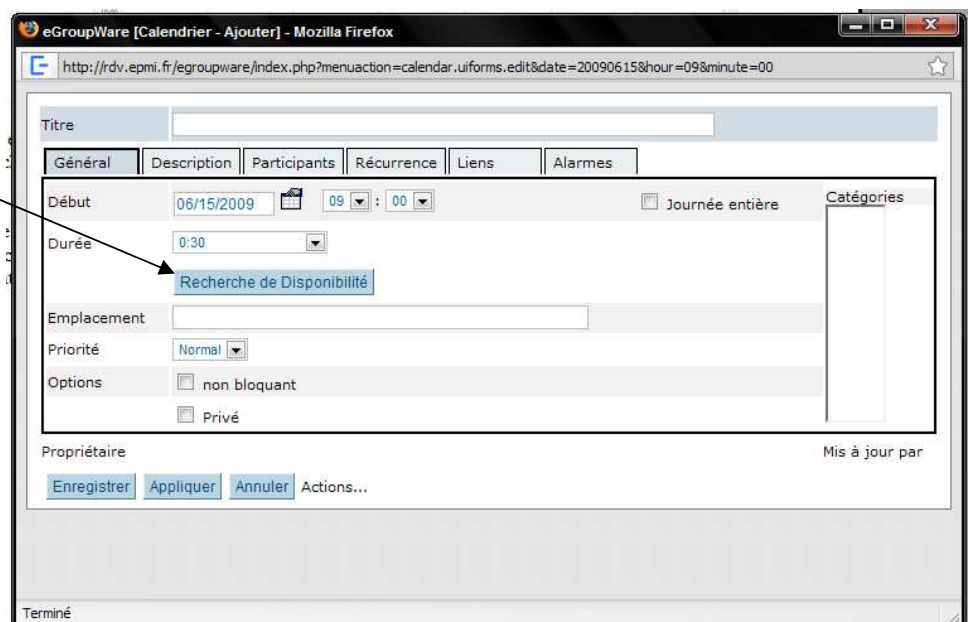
eGroupWare [Calendrier - Ajouter] - Mozilla Firefox

http://rdv.epmi.fr/egroupware/index.php?menuaction=calendar.uiforms.edit&date=20090615&hour=09&minute=00

Titre

Général | Description | Participants | Récurrence | Liens | Alarmes

Début 06/15/2009 09 : 00 Journée entière

Catégories

Durée 0:30

Recherche de Disponibilité

Emplacement

Priorité Normal

Options non bloquant

Privé

Propriétaire

Mis à jour par

Enregistrer Appliquer Annuler Actions...

Terminé